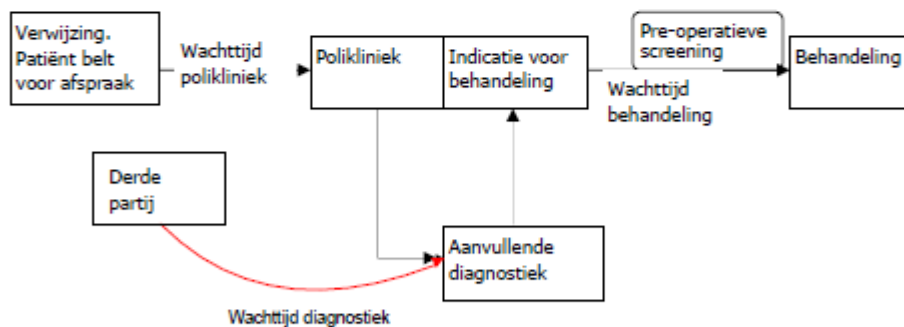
Verwijzing. Patiënt belt voor afspraak

Wachttijd polikliniek

Polikliniek

Indicatie voor behandeling

Pre-operatieve screening

Behandeling

Wachttijd behandeling

Derde partij

Aanvullende diagnostiek

Wachttijd diagnostiek